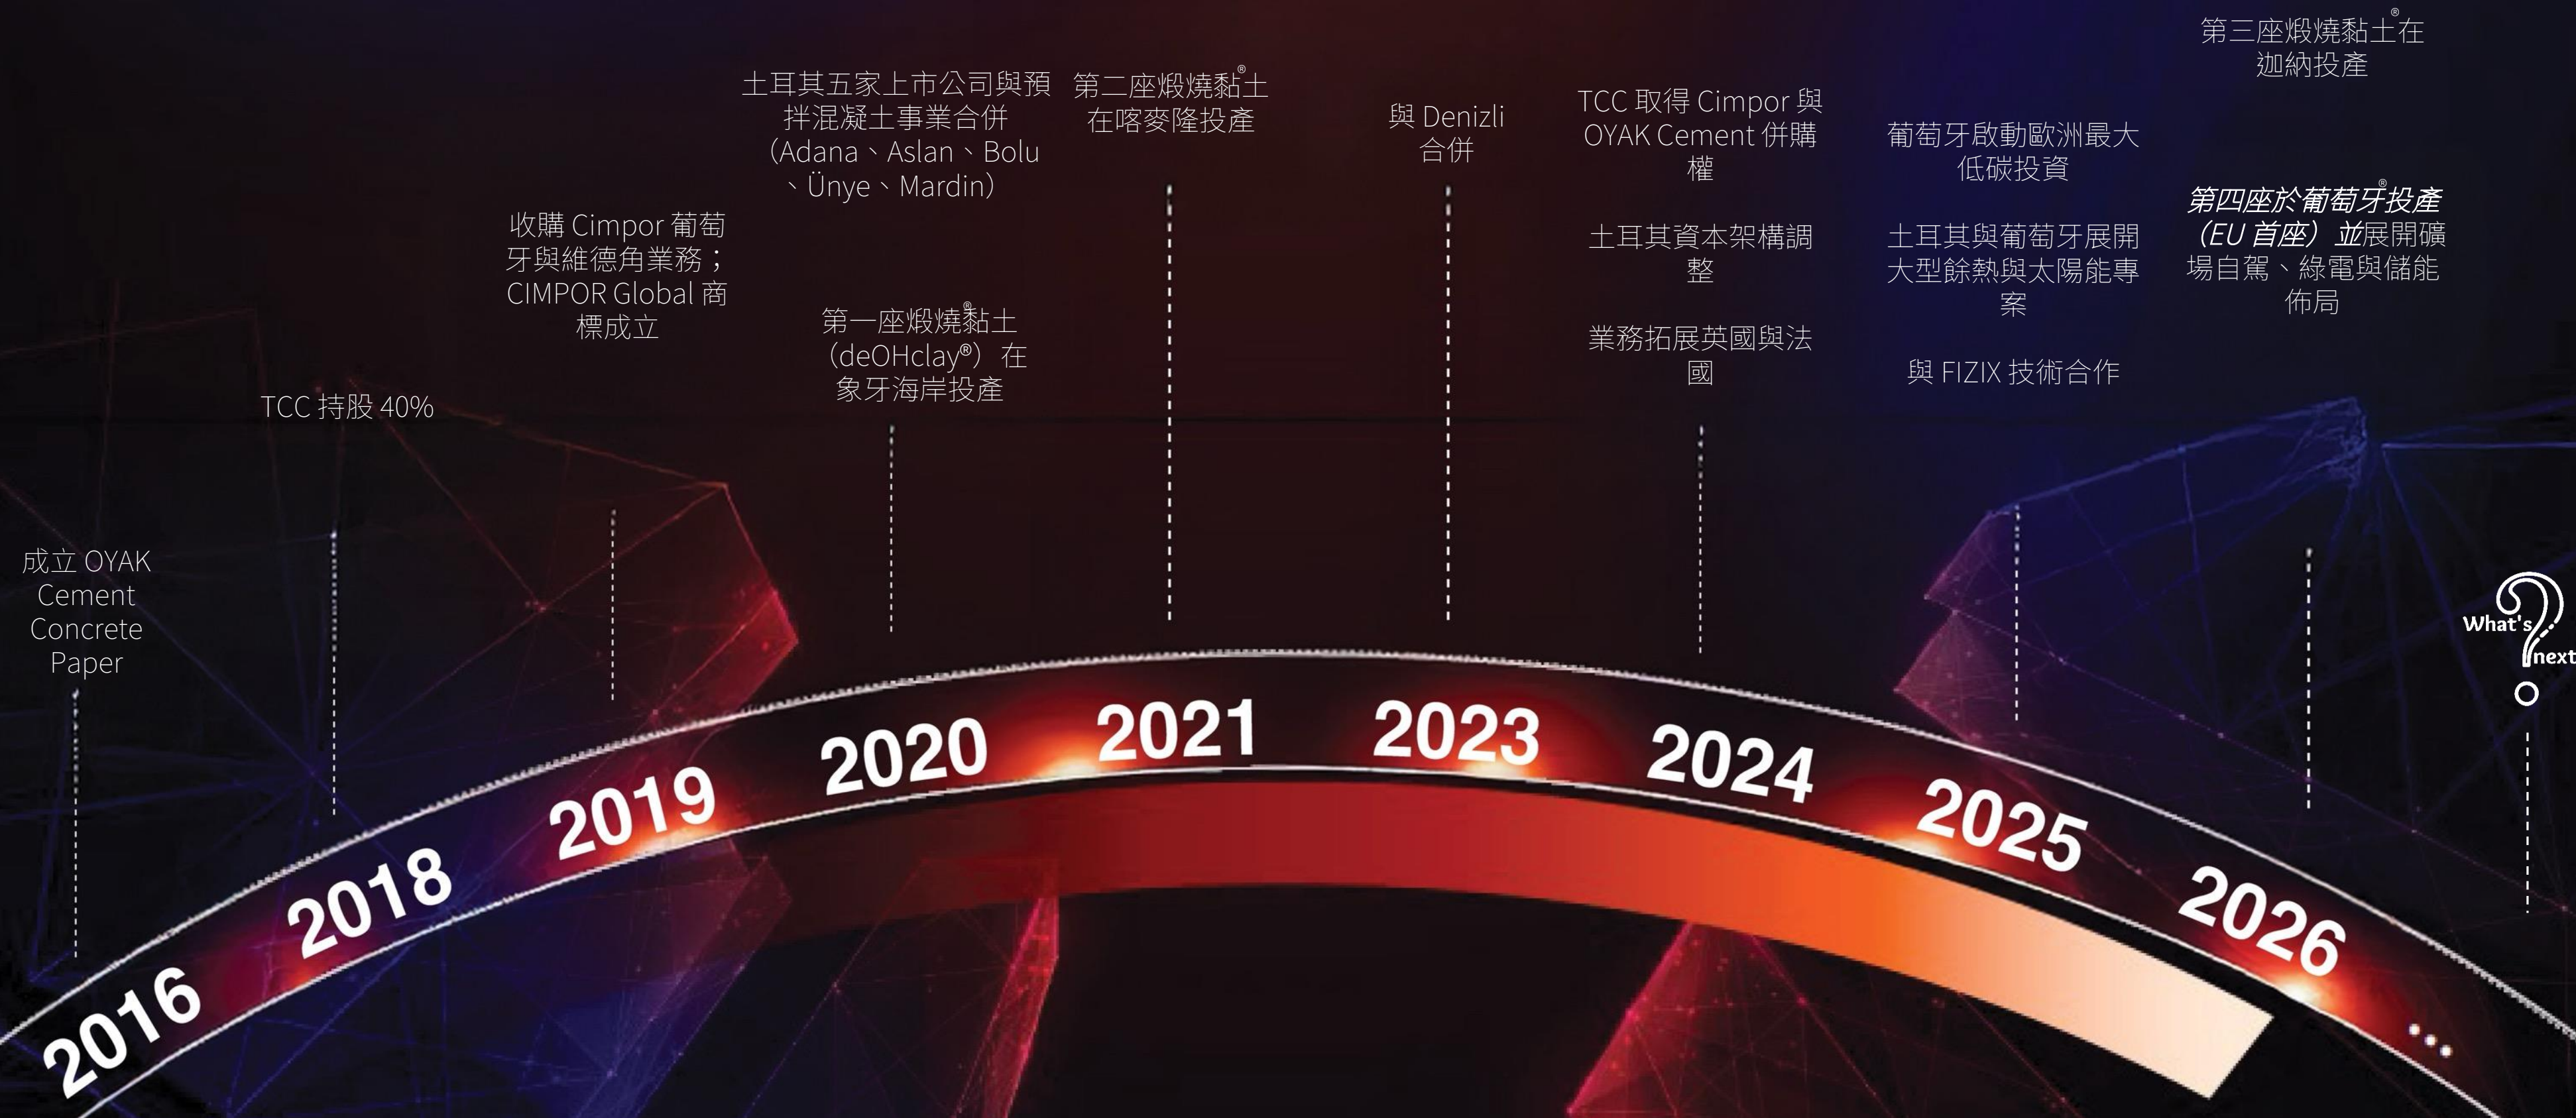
成立 OYAK Cement Concrete Paper

2016

TCC 持股 40%

2018

收購 Cimpor 葡萄牙與維德角業務；CIMPOR Global 商標成立

2019

土耳其五家上市公司與預拌混凝土事業合併（Adana、Aslan、Bolu、Ünye、Mardin）

第一座煅燒黏土®（deOHclay®）在象牙海岸投產

2020

第二座煅燒黏土®在喀麥隆投產

2021

與 Denizli 合併

2023

TCC 取得 Cimpor 與 OYAK Cement 併購權

土耳其資本架構調整

業務拓展英國與法國

2024

葡萄牙啟動歐洲最大低碳投資

土耳其與葡萄牙展開大型餘熱與太陽能專案

與 FIZIX 技術合作

2025

第三座煅燒黏土®在迦納投產

第四座於葡萄牙投產®（EU 首座）並展開礦場自駕、綠電與儲能佈局

2026

What's next

...